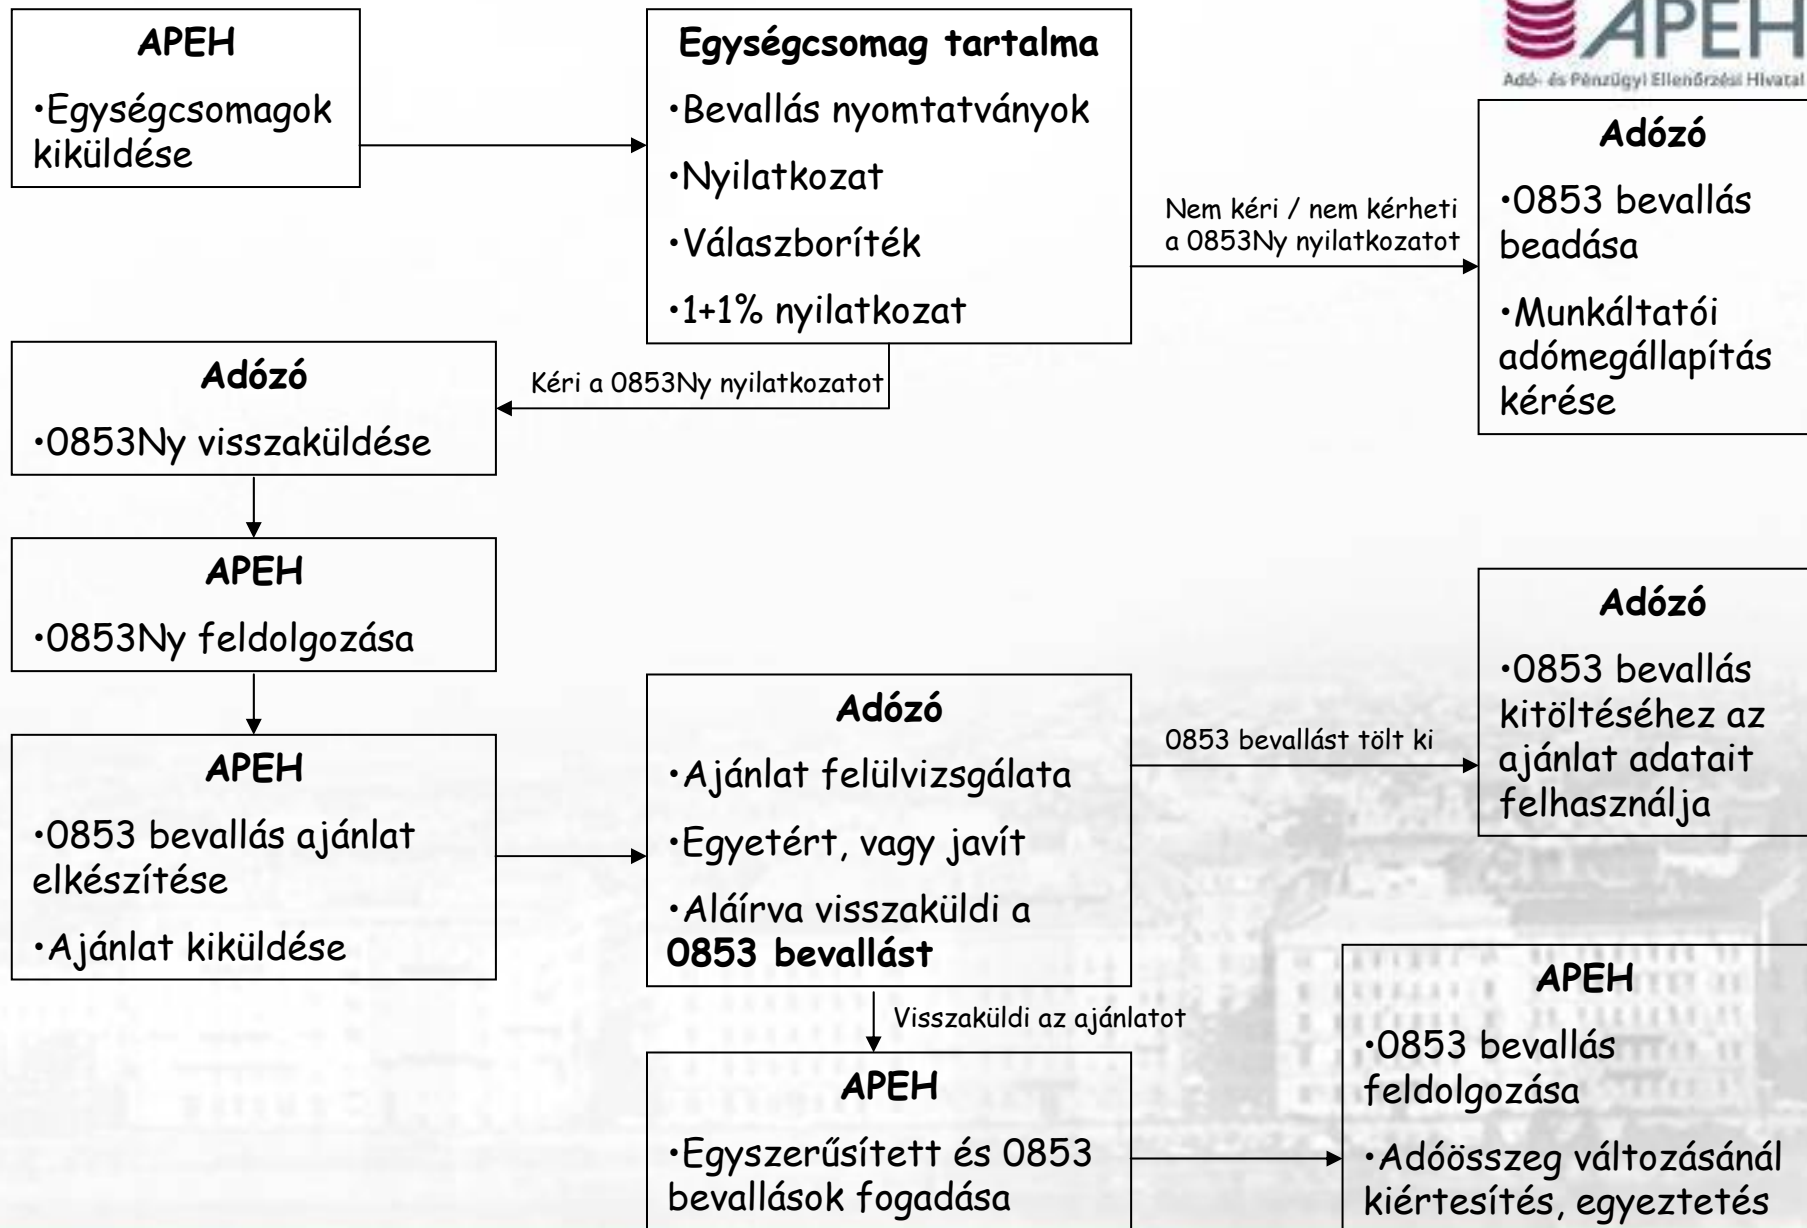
APEH

Adó- és Pénzügyi Ellenőrzési Hivatal

APEH

•Egységcsomagok kiküldése

Egységcsomag tartalma

•Bevallás nyomtatványok

•Nyilatkozat

•Válaszboríték

•1+1% nyilatkozat

Nem kéri / nem kérheti a 0853Ny nyilatkozatot

Adózó

•0853 bevallás beadása

•Munkáltatói adómegállapítás kérése

Kéri a 0853Ny nyilatkozatot

Adózó

•0853Ny visszaküldése

APEH

•0853Ny feldolgozása

APEH

•0853 bevallás ajánlat elkészítése

•Ajánlat kiküldése

Adózó

•Ajánlat felülvizsgálata

•Egyetért, vagy javít

•Aláírva visszaküldi a **0853 bevallást**

0853 bevallást tölt ki

Adózó

•0853 bevallás kitöltéséhez az ajánlat adatait felhasználja

Visszaküldi az ajánlatot

APEH

•Egyszerűsített és 0853 bevallások fogadása

APEH

•0853 bevallás feldolgozása

•Adóösszeg változásánál kiértesítés, egyeztetés